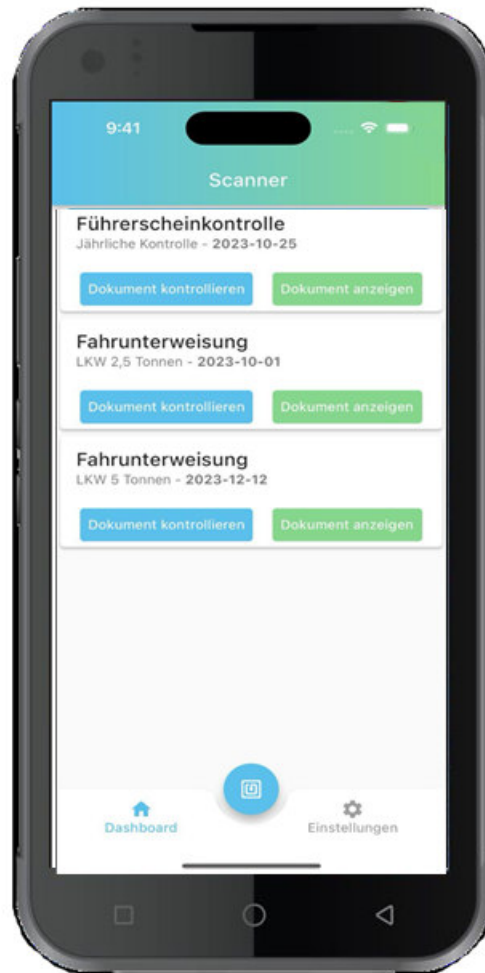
9:41

Scanner

Führerscheinkontrolle
Jährliche Kontrolle - 2023-10-25

Dokument kontrollieren
Dokument anzeigen

Fahrunterweisung
LKW 2,5 Tonnen - 2023-10-01

Dokument kontrollieren
Dokument anzeigen

Fahrunterweisung
LKW 5 Tonnen - 2023-12-12

Dokument kontrollieren
Dokument anzeigen

Dashboard
Einstellungen